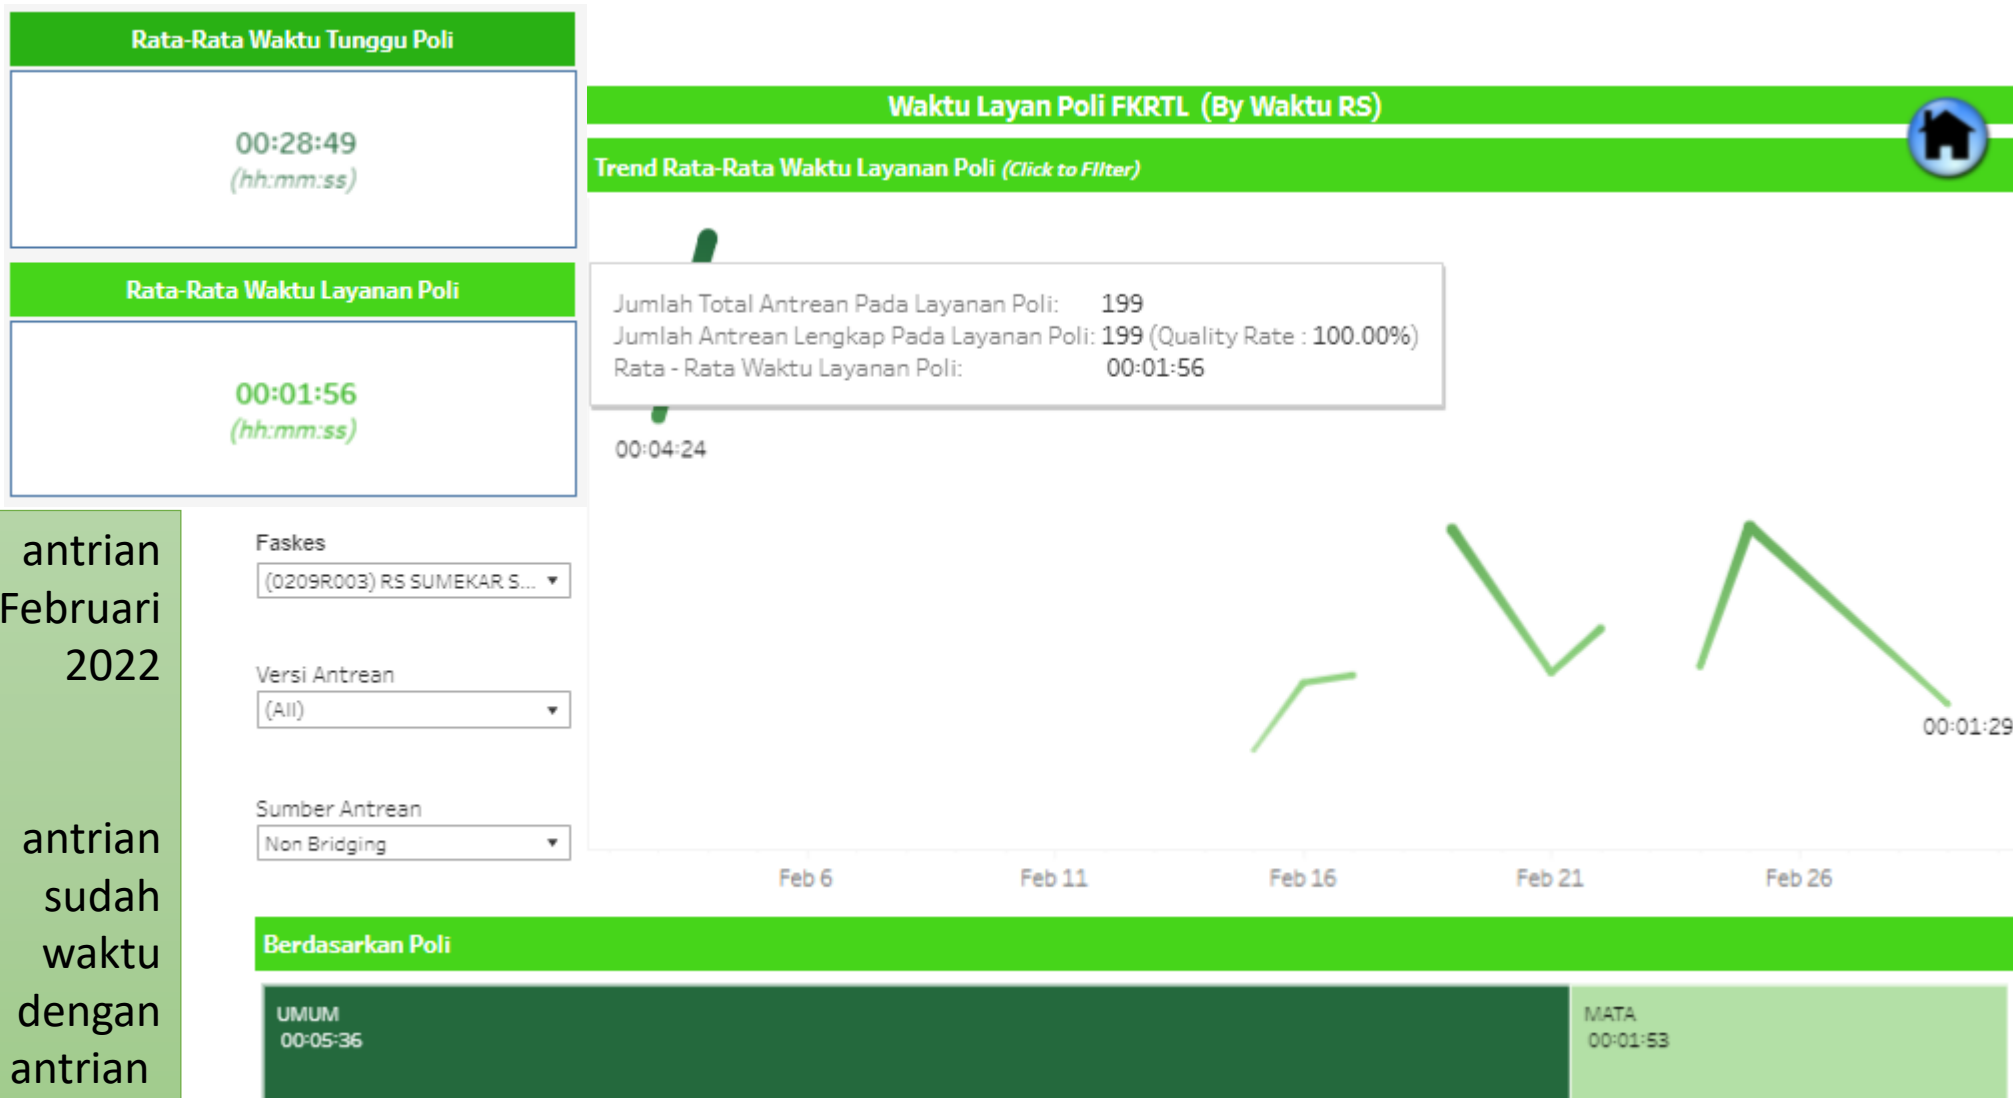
Rata-Rata Waktu Tunggu Poli

00:28:49
(hh:mm:ss)

Rata-Rata Waktu Layanan Poli

00:01:56
(hh:mm:ss)

antrian Februari 2022

antrian sudah waktu dengan antrian

Waktu Layan Poli FKRTL (By Waktu RS)

Trend Rata-Rata Waktu Layanan Poli (Click to Filter)

Jumlah Total Antrean Pada Layanan Poli: 199
Jumlah Antrean Lengkap Pada Layanan Poli: 199 (Quality Rate : 100.00%)
Rata - Rata Waktu Layanan Poli: 00:01:56

00:04:24

00:01:29

Faskes
(0209R003) RS SUMEKAR S...

Versi Antrean
(All)

Sumber Antrean
Non Bridging

Feb 6
Feb 11
Feb 16
Feb 21
Feb 26

Berdasarkan Poli

UMUM
00:05:36

MATA
00:01:53